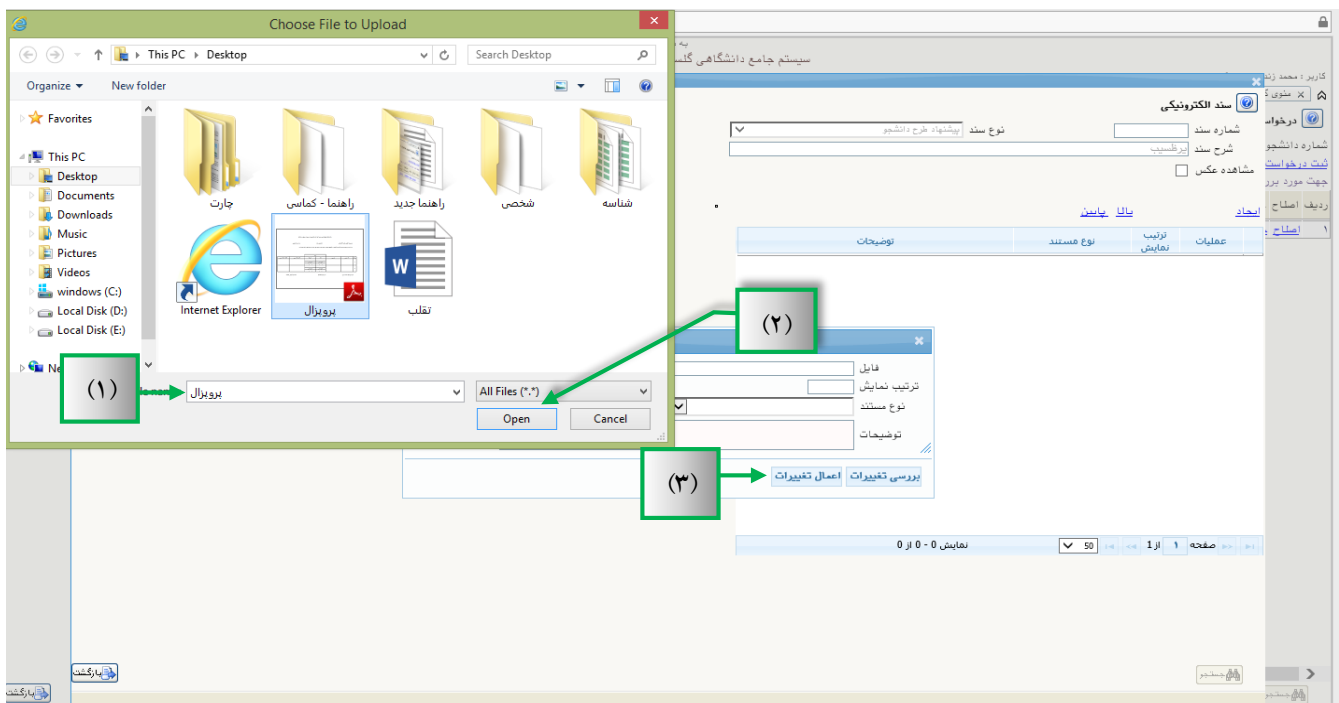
Choose File to Upload

This PC › Desktop

Search Desktop

Organize ▾ New folder

Favorites

This PC

Desktop

Documents

Downloads

Music

Pictures

Videos

windows (C:)

Local Disk (D:)

Local Disk (E:)

Ne

چارت

راهنما - کماسی

راهنما جدید

شخصی

شناسه

Internet Explorer

پروپزال

تقلب

(۱)

پروپزال

All Files (*.*)

Open

Cancel

(۲)

(۳)

سیستم جامع دانشگاهی گلس

کاربر : محمد زند

سند الکترونیکی

شماره سند

نوع سند

پیشنهاد طرح دانشجو

شرح سند

پرطسیب

مشاهده عکس

درخواست

شماره دانشجو

ثبت درخواست

جهت مورد برر

ایجاد

بالا

پایین

ردیف

اصلاح

اصلاح

عملیات

ترتیب نمایش

نوع مستند

توضیحات

فایل

ترتیب نمایش

نوع مستند

توضیحات

بررسی تغییرات

اعمال تغییرات

صفحه 1 از 1

50

نمایش 0 - 0 از 0

بازگشت

بازگشت

جستجو

جستجو